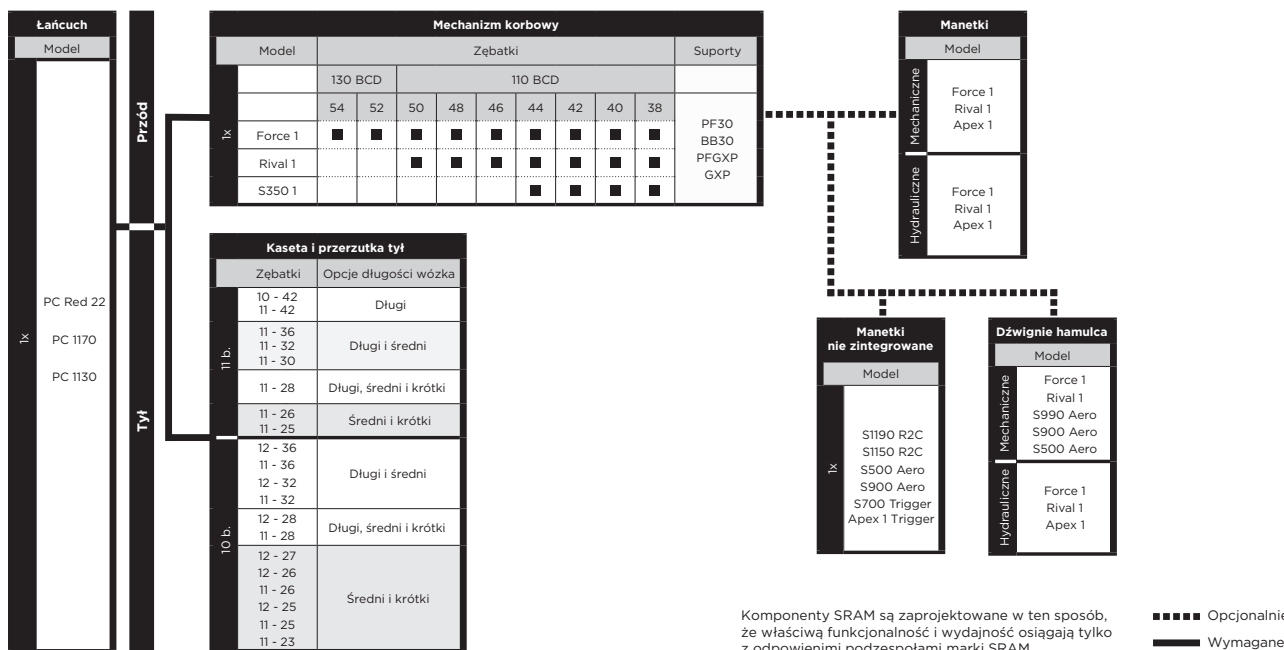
Łańcuch

Model

1x

PC Red 22

PC 1170

PC 1130

Przód

Tył

Mechanizm korbowy

| Model | | Zębatki | | | | | | | | | Suporty |
|---|---|---|---|---|---|---|---|---|---|---|---|
| | | 130 BCD | | 110 BCD | | | | | | | |
| | | 54 | 52 | 50 | 48 | 46 | 44 | 42 | 40 | 38 | |
| 1x | Force 1 | ■ | ■ | ■ | ■ | ■ | ■ | ■ | ■ | ■ | PF30 BB30 PFGXP GXP |
| | Rival 1 | | | ■ | ■ | ■ | ■ | ■ | ■ | ■ | |
| | S350 1 | | | | | | ■ | ■ | ■ | ■ | |

Kaseta i przerzutka tył

| | Zębatki | Opcje długości wózka |
|---|---|---|
| 11 b. | 10 - 42 11 - 42 | Długi |
| | 11 - 36 11 - 32 11 - 30 | Długi i średni |
| | 11 - 28 | Długi, średni i krótki |
| | 11 - 26 11 - 25 | Średni i krótki |
| 10 b. | 12 - 36 11 - 36 12 - 32 11 - 32 | Długi i średni |
| | 12 - 28 11 - 28 | Długi, średni i krótki |
| | 12 - 27 12 - 26 11 - 26 12 - 25 11 - 25 11 - 23 | Średni i krótki |

Manetki

Model

Mechaniczne

Force 1
Rival 1
Apex 1

Hydrauliczne

Force 1
Rival 1
Apex 1

Manetki nie zintegrowane

Model

1x

S1190 R2C
S1150 R2C
S500 Aero
S900 Aero
S700 Trigger
Apex 1 Trigger

Dźwignie hamulca

Model

Mechaniczne

Force 1
Rival 1
S990 Aero
S900 Aero
S500 Aero

Hydrauliczne

Force 1
Rival 1
Apex 1

Komponenty SRAM są zaprojektowane w ten sposób, że właściwą funkcjonalność i wydajność osiągają tylko z odpowienimi podzespołami marki SRAM.

Opcjonalnie

Wymagane